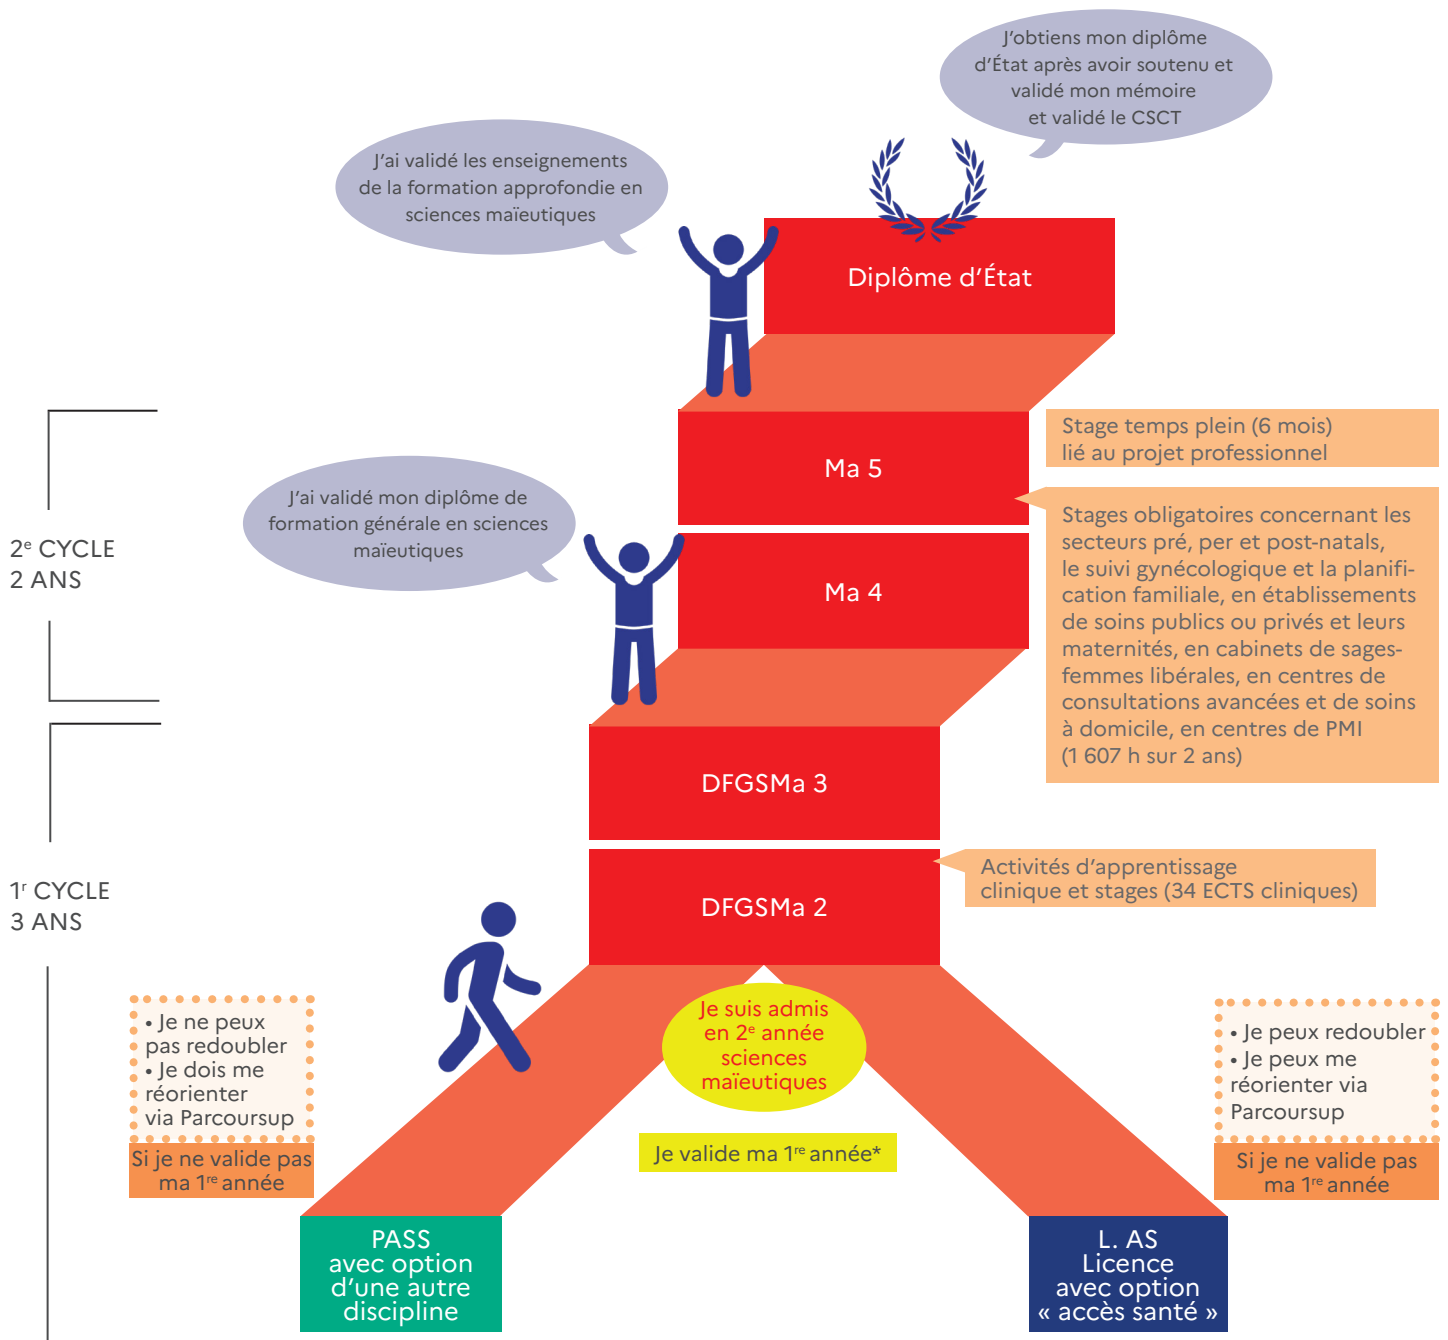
J'obtiens mon diplôme d'État après avoir soutenu et validé mon mémoire et validé le CSCT

J'ai validé les enseignements de la formation approfondie en sciences maïeutiques

Diplôme d'État

Ma 5

Stage temps plein (6 mois) lié au projet professionnel

J'ai validé mon diplôme de formation générale en sciences maïeutiques

$2^e$ CYCLE
2 ANS

Ma 4

Stages obligatoires concernant les secteurs pré, per et post-natals, le suivi gynécologique et la planification familiale, en établissements de soins publics ou privés et leurs maternités, en cabinets de sages-femmes libérales, en centres de consultations avancées et de soins à domicile, en centres de PMI (1 607 h sur 2 ans)

DFGSMa 3

$1^r$ CYCLE
3 ANS

DFGSMa 2

Activités d'apprentissage clinique et stages (34 ECTS cliniques)

• Je ne peux pas redoubler
• Je dois me réorienter via Parcoursup

Si je ne valide pas ma $1^{re}$ année

Je suis admis en $2^e$ année sciences maïeutiques

Je valide ma $1^{re}$ année*

• Je peux redoubler
• Je peux me réorienter via Parcoursup

Si je ne valide pas ma $1^{re}$ année

PASS avec option d'une autre discipline

L. AS Licence avec option « accès santé »